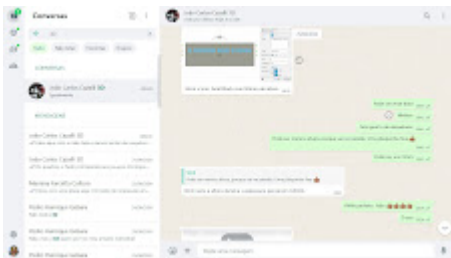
Conversas

Tudo
Não lidas
Favoritas
Grupos

Indo Carlos Caiafi 3D

Indo Carlos Caiafi 3D

Indo Carlos Caiafi 3D

Mariana Serafin Coltoni

Pedro Henrique Gebara

Pedro Henrique Gebara

Indo Carlos Caiafi 3D

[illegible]

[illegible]